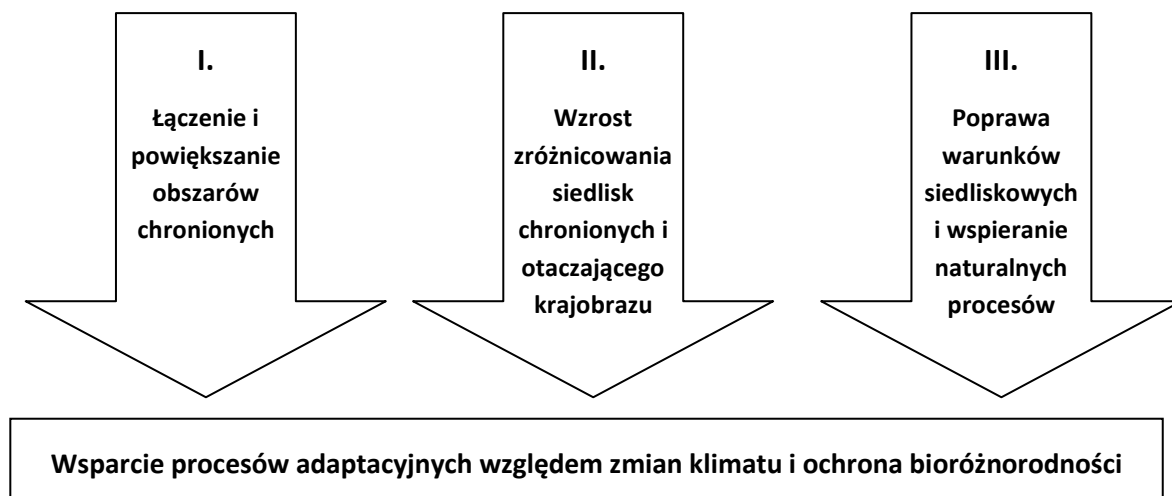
I.

Łączenie i powiększanie obszarów chronionych

II.

Wzrost zróżnicowania siedlisk chronionych i otaczającego krajobrazu

III.

Poprawa warunków siedliskowych i wspieranie naturalnych procesów

Wsparcie procesów adaptacyjnych względem zmian klimatu i ochrona bioróżnorodności